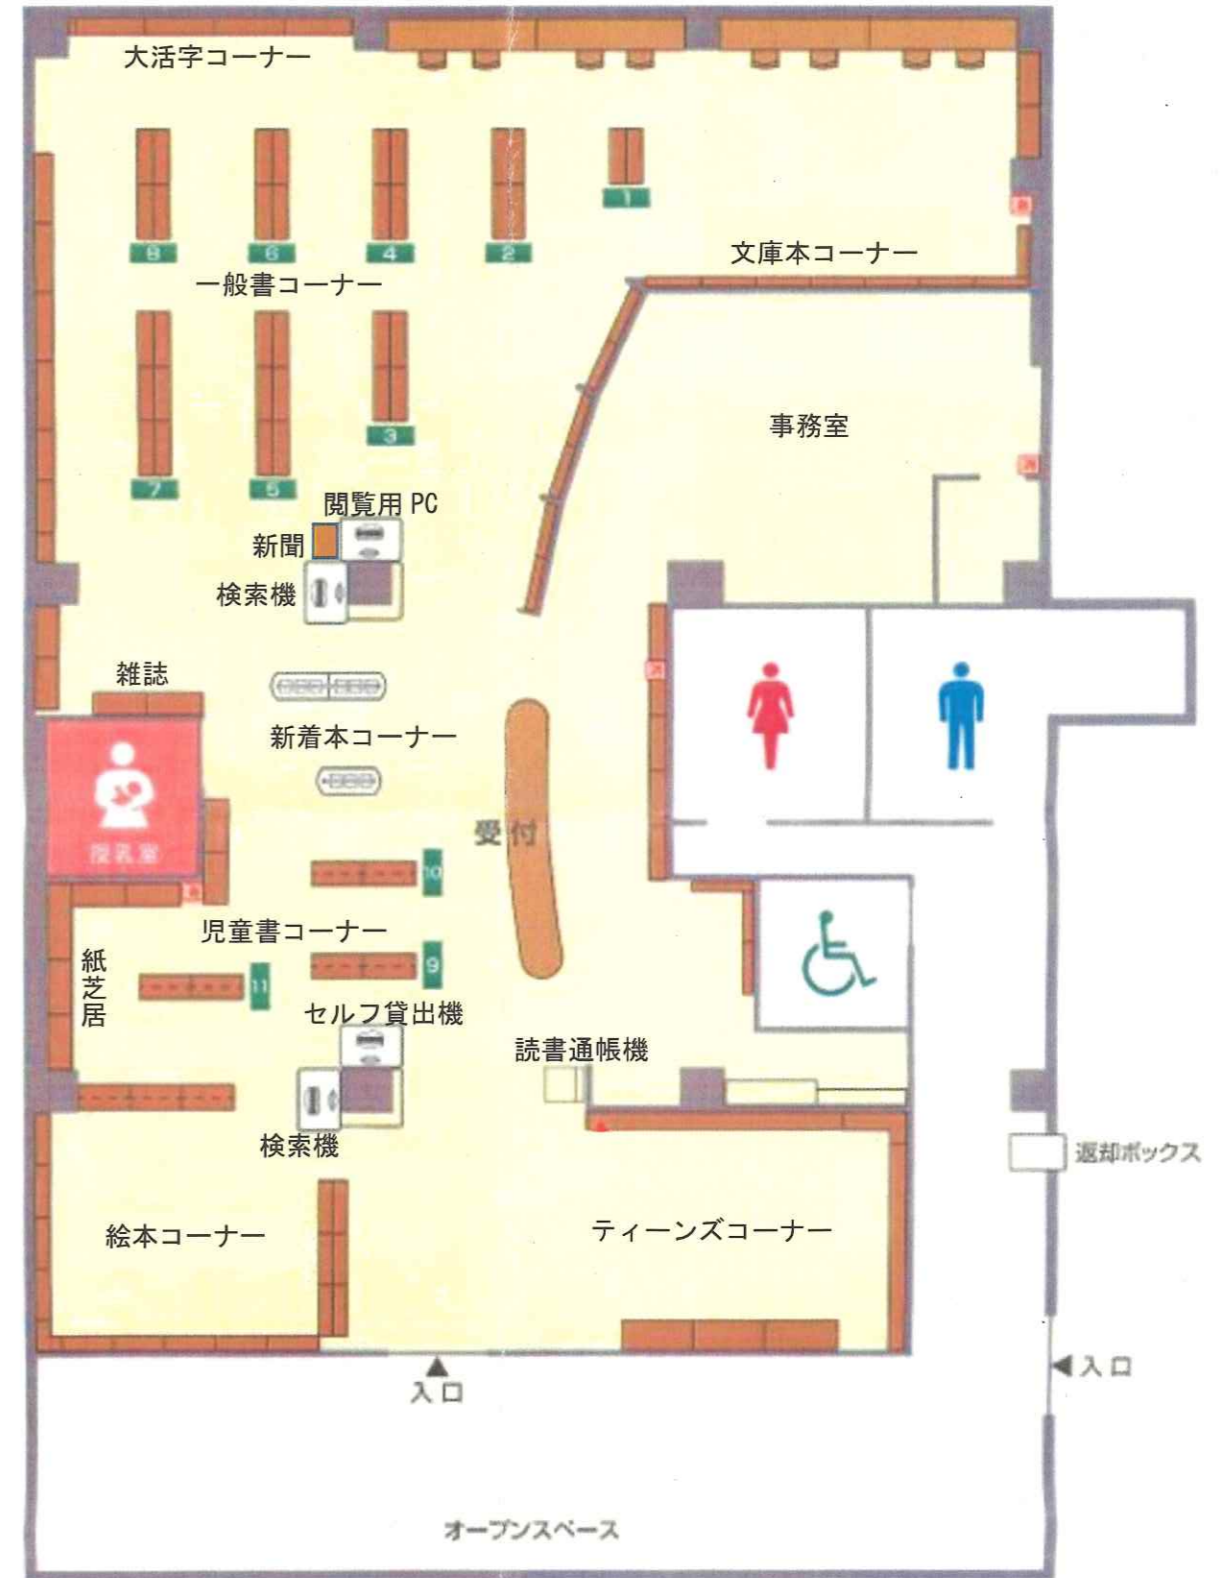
大活字コーナー

1

8
6
4
2

一般書コーナー

文庫本コーナー

3

7
5

事務室

閲覧用 PC

新聞

検索機

雑誌

新着本コーナー

授乳室

受付

10

児童書コーナー

9

紙芝居

11

セルフ貸出機

読書通帳機

検索機

返却ボックス

絵本コーナー

ティーンズコーナー

入口

入口

オープンスペース